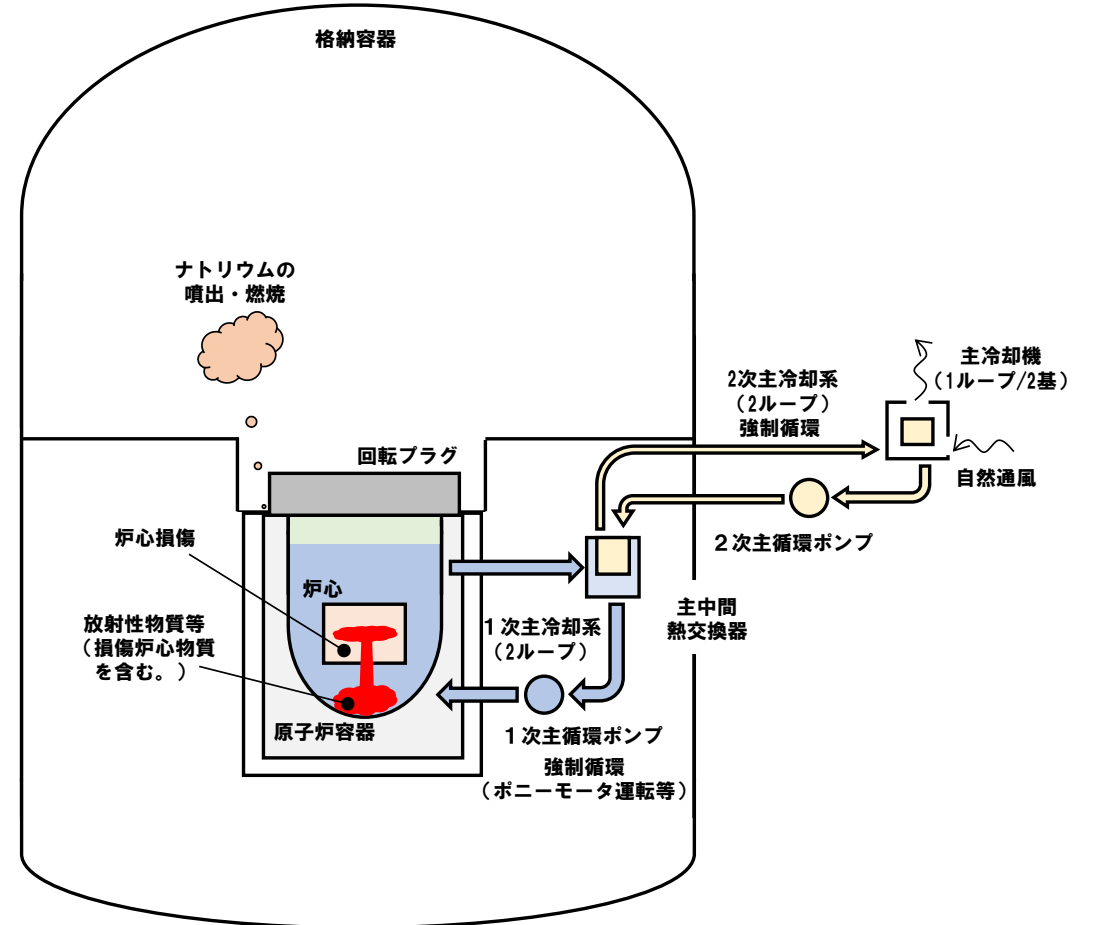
格納容器

ナトリウムの
噴出・燃焼

回転プラグ

炉心損傷

炉心

放射性物質等
（損傷炉心物質
を含む。）

原子炉容器

2次主冷却系
（2ループ）
強制循環

主冷却機
（1ループ/2基）

自然通風

2次主循環ポンプ

主中間
熱交換器

1次主冷却系
（2ループ）

1次主循環ポンプ

強制循環
（ポニーモータ運転等）